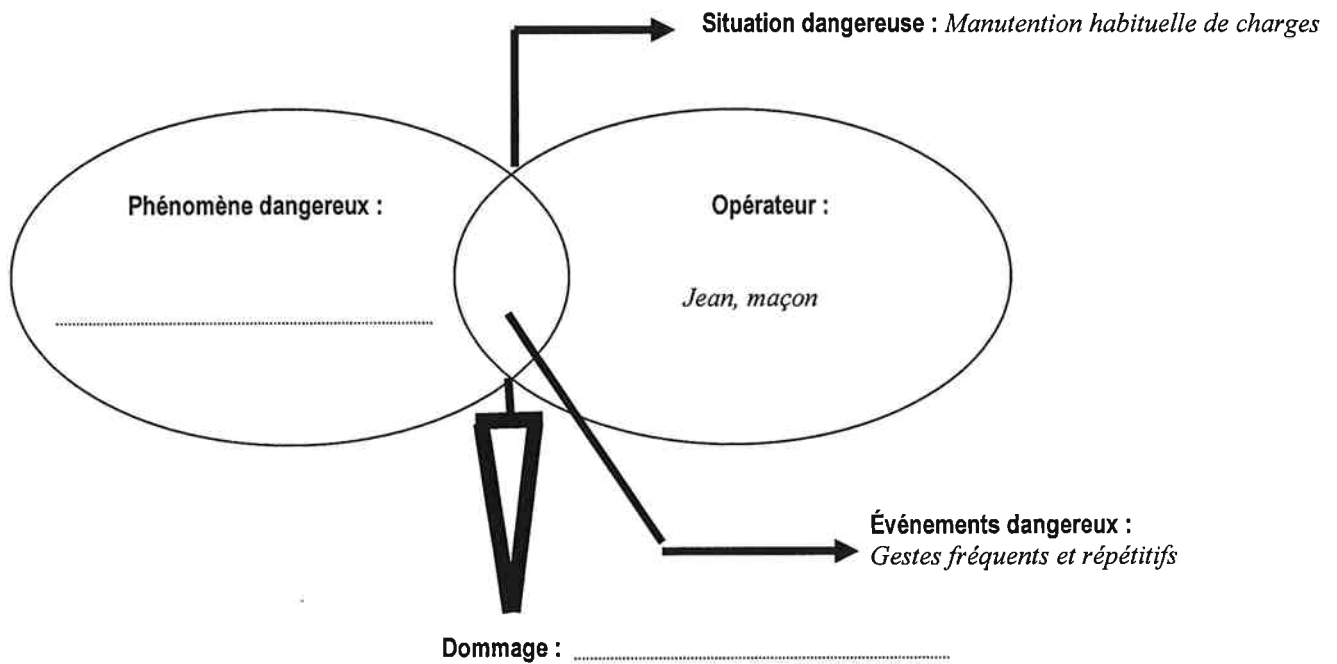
Situation dangereuse : *Manutention habituelle de charges*

Phénomène dangereux :

..........................................................

Opérateur :

*Jean, maçon*

Événements dangereux :
*Gestes fréquents et répétitifs*

Dommage : ..........................................................